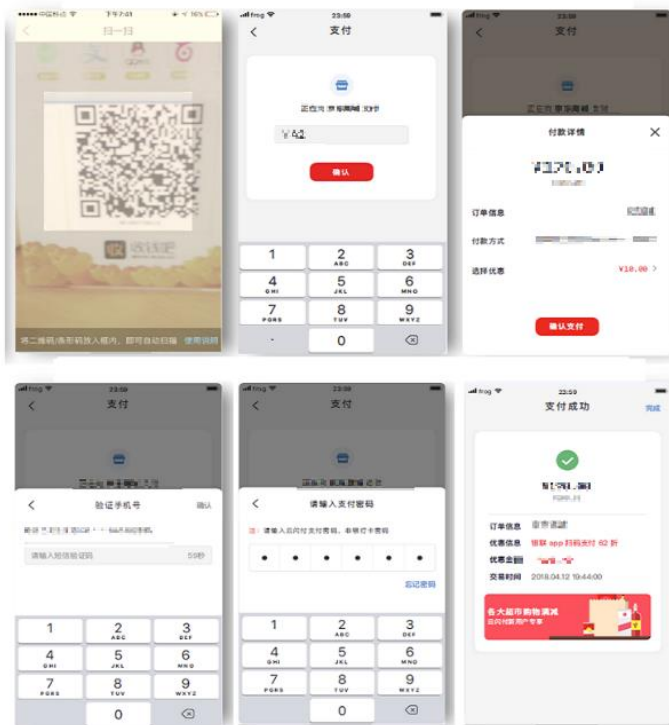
中国移动 下午7:41 16%

扫一扫

将二维码/条形码放入框内，即可自动扫描 使用说明

frog 23:59

支付

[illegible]

确认

1
2 ABC
3 DEF
4 GHI
5 JKL
6 MNO
7 PQRS
8 TUV
9 WXYZ
0

frog 23:59

支付

付款详情

¥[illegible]

订单信息 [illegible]

付款方式 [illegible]

选择优惠 ¥10.00 >

确认支付

frog 23:59

支付

验证手机号 确认

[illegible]

请输入短信验证码 59秒

1
2 ABC
3 DEF
4 GHI
5 JKL
6 MNO
7 PQRS
8 TUV
9 WXYZ
0

frog 23:59

支付

请输入支付密码

请输入云闪付支付密码，非银行卡密码

忘记密码

1
2 ABC
3 DEF
4 GHI
5 JKL
6 MNO
7 PQRS
8 TUV
9 WXYZ
0

frog 23:59

支付成功 完成

¥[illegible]

订单信息 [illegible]

优惠信息 银联 app 扫码支付 62 折

优惠金额 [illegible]

交易时间 2018.04.12 19:44:00

各大超市购物满减

云闪付新用户专享